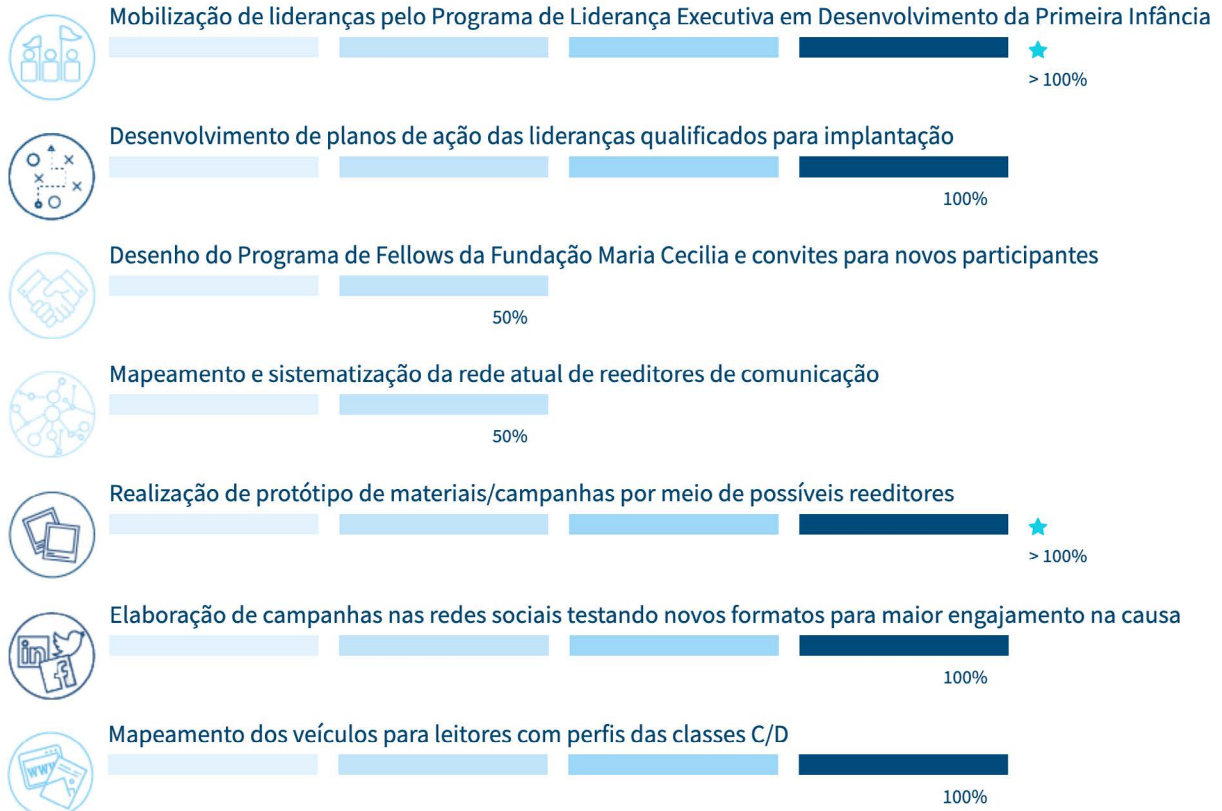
Mobilização de lideranças pelo Programa de Liderança Executiva em Desenvolvimento da Primeira Infância

> 100%

Desenvolvimento de planos de ação das lideranças qualificados para implantação

100%

Desenho do Programa de Fellows da Fundação Maria Cecilia e convites para novos participantes

50%

Mapeamento e sistematização da rede atual de reeditores de comunicação

50%

Realização de protótipo de materiais/campanhas por meio de possíveis reeditores

> 100%

Elaboração de campanhas nas redes sociais testando novos formatos para maior engajamento na causa

100%

Mapeamento dos veículos para leitores com perfis das classes C/D

100%